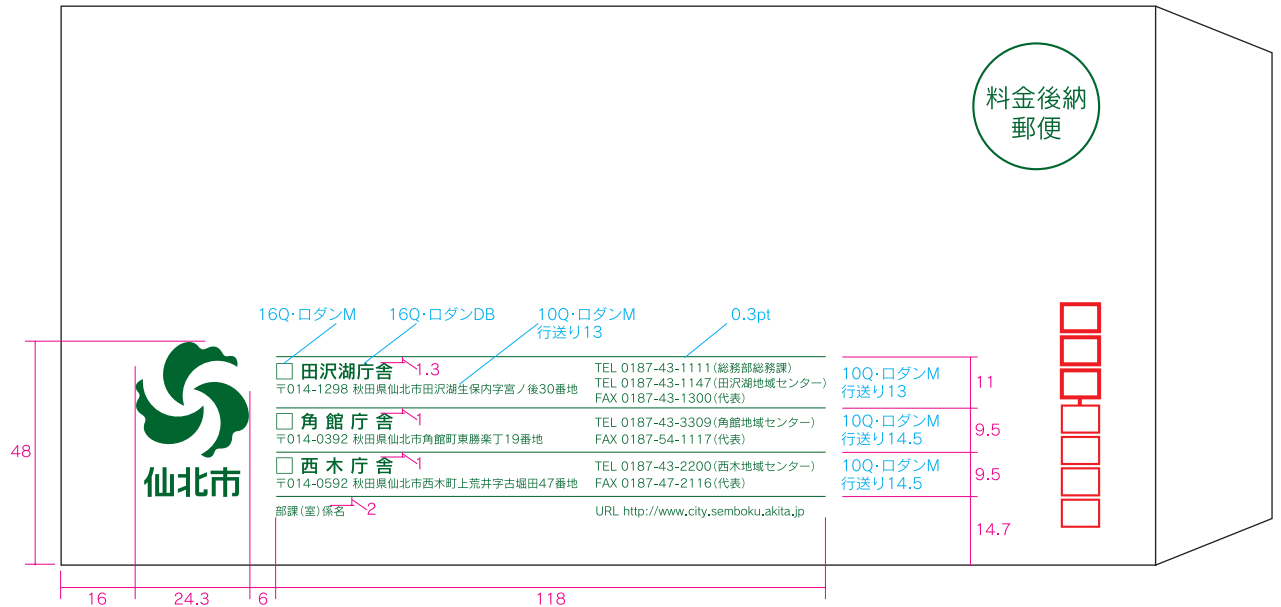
料金後納
郵便

16Q·ロダンM 16Q·ロダンDB 10Q·ロダンM 行送り13 0.3pt

仙北市

□ 田沢湖庁舎 1.3
〒014-1298 秋田県仙北市田沢湖生保内字宮ノ後30番地
TEL 0187-43-1111(総務部総務課)
TEL 0187-43-1147(田沢湖地域センター)
FAX 0187-43-1300(代表)

10Q·ロダンM 行送り13 11

□ 角 館 庁 舎 1
〒014-0392 秋田県仙北市角館町東勝楽丁19番地
TEL 0187-43-3309(角館地域センター)
FAX 0187-54-1117(代表)

10Q·ロダンM 行送り14.5 9.5

□ 西 木 庁 舎 1
〒014-0592 秋田県仙北市西木町上荒井字古堀田47番地
TEL 0187-43-2200(西木地域センター)
FAX 0187-47-2116(代表)

10Q·ロダンM 行送り14.5 9.5

部課(室)係名 2
URL http://www.city.semboku.akita.jp

14.7

48

16 24.3 6 118